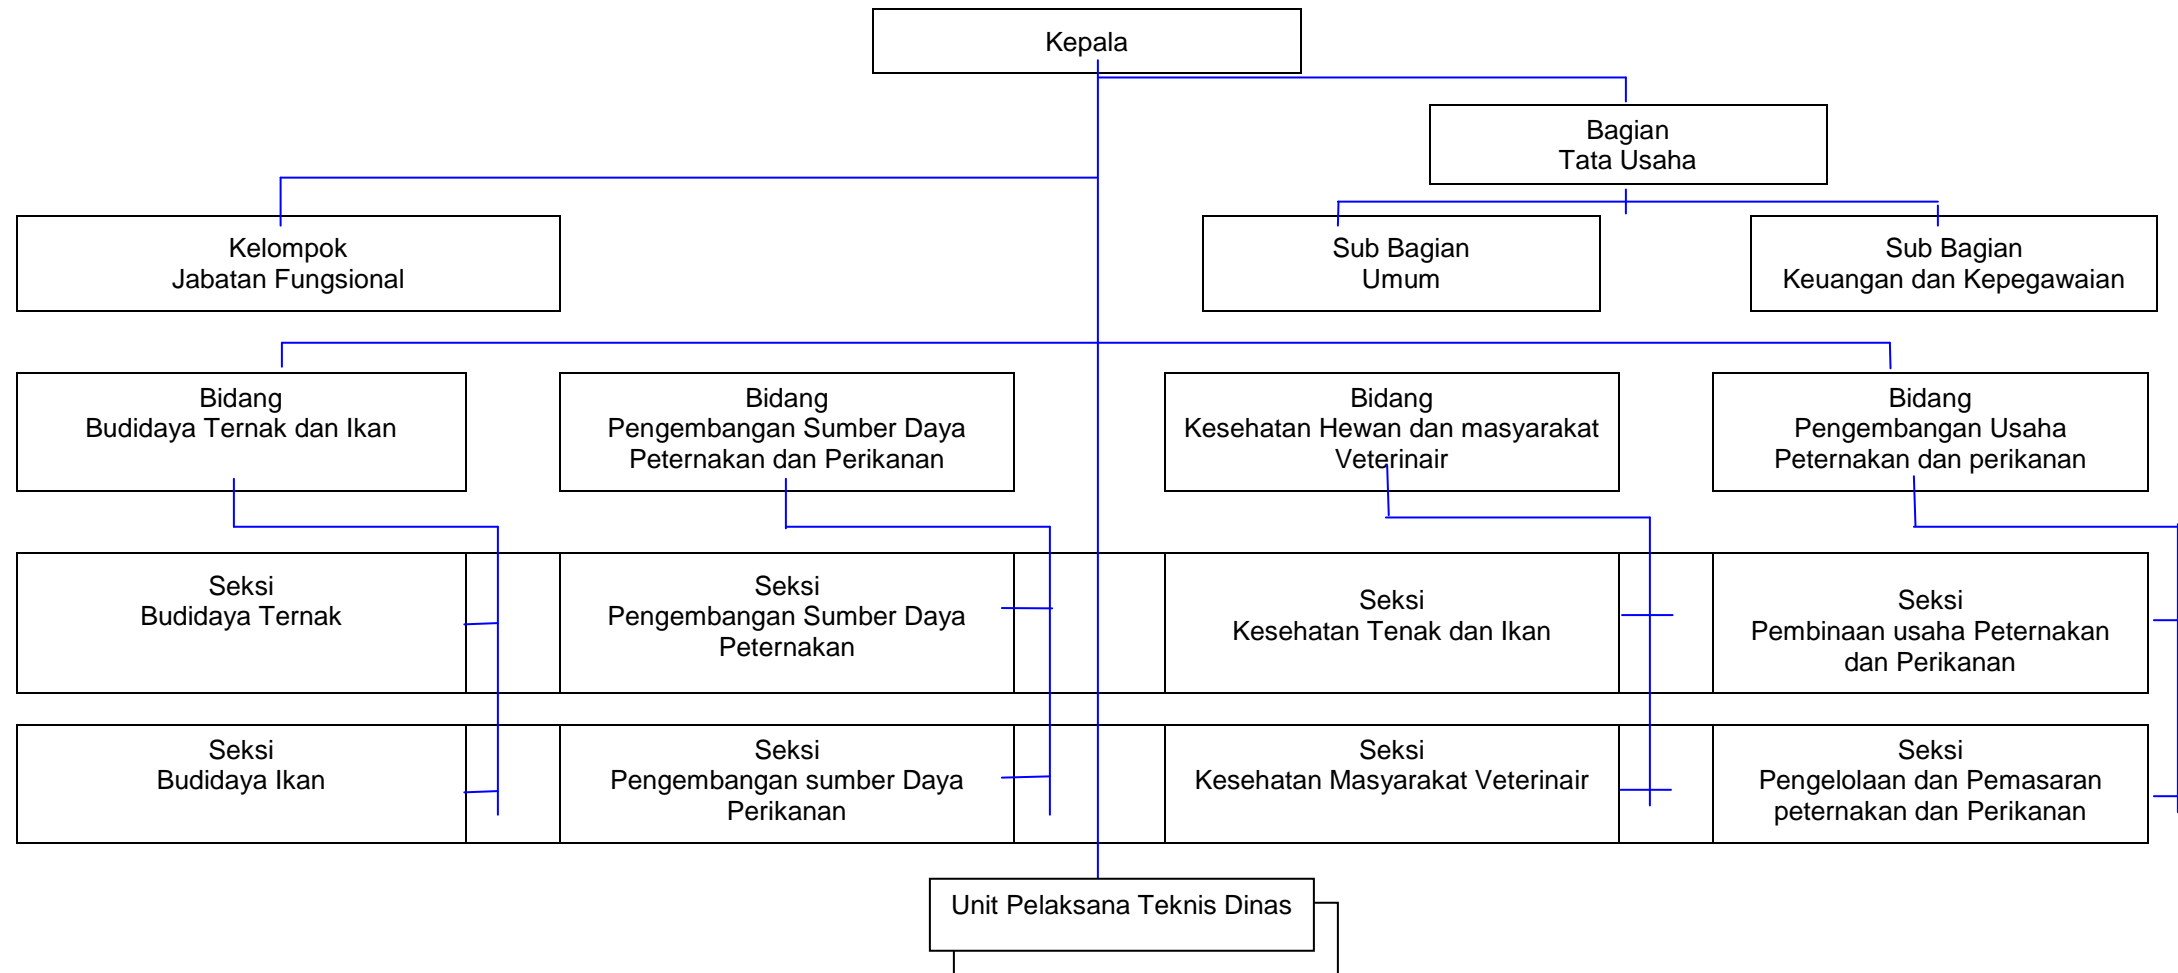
Kepala

Bagian
Tata Usaha

Kelompok
Jabatan Fungsional

Sub Bagian
Umum

Sub Bagian
Keuangan dan Kepegawaian

Bidang
Budidaya Ternak dan Ikan

Bidang
Pengembangan Sumber Daya Peternakan dan Perikanan

Bidang
Kesehatan Hewan dan masyarakat Veterinair

Bidang
Pengembangan Usaha Peternakan dan perikanan

Seksi
Budidaya Ternak

Seksi
Pengembangan Sumber Daya Peternakan

Seksi
Kesehatan Tenak dan Ikan

Seksi
Pembinaan usaha Peternakan dan Perikanan

Seksi
Budidaya Ikan

Seksi
Pengembangan sumber Daya Perikanan

Seksi
Kesehatan Masyarakat Veterinair

Seksi
Pengelolaan dan Pemasaran peternakan dan Perikanan

Unit Pelaksana Teknis Dinas